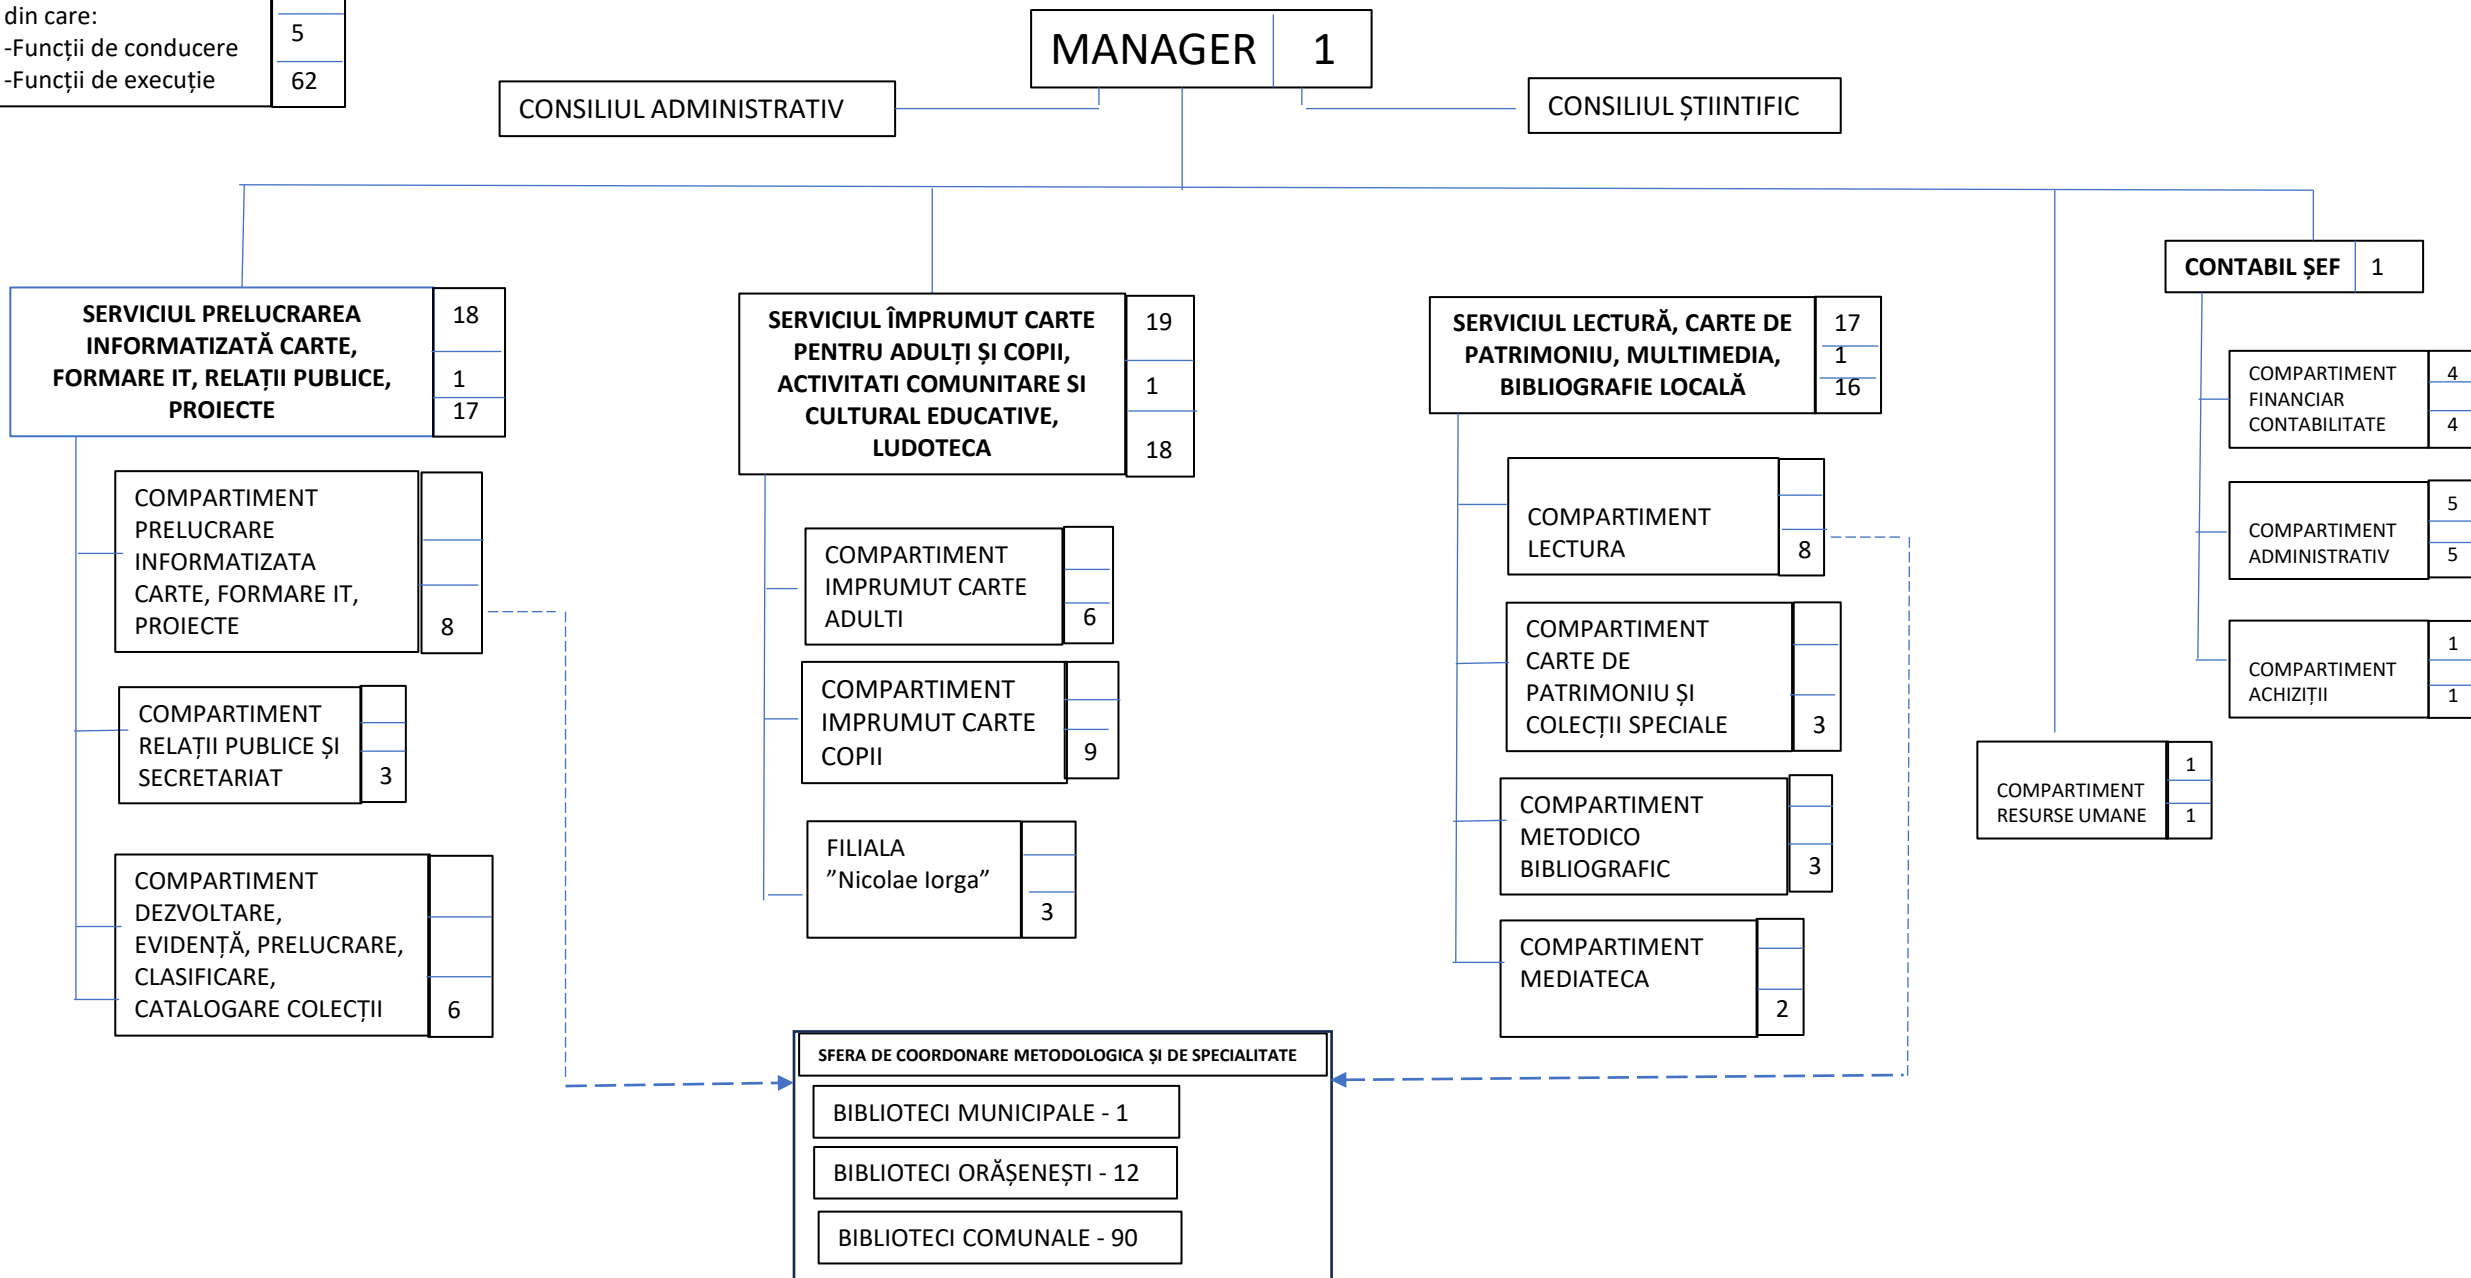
din care:
-Funcții de conducere 5
-Funcții de execuție 62

MANAGER 1

CONSILIUL ADMINISTRATIV

CONSILIUL ȘTIINTIFIC

SERVICIUL PRELUCRAREA INFORMATIZATĂ CARTE, FORMARE IT, RELAȚII PUBLICE, PROIECTE 18 1 17

COMPARTIMENT PRELUCRARE INFORMATIZATA CARTE, FORMARE IT, PROIECTE 8

COMPARTIMENT RELAȚII PUBLICE ȘI SECRETARIAT 3

COMPARTIMENT DEZVOLTARE, EVIDENȚĂ, PRELUCRARE, CLASIFICARE, CATALOGARE COLECȚII 6

SERVICIUL ÎMPRUMUT CARTE PENTRU ADULȚI ȘI COPII, ACTIVITATI COMUNITARE SI CULTURAL EDUCATIVE, LUDOTECA 19 1 18

COMPARTIMENT IMPRUMUT CARTE ADULTI 6

COMPARTIMENT IMPRUMUT CARTE COPII 9

FILIALA ”Nicolae Iorga” 3

SERVICIUL LECTURĂ, CARTE DE PATRIMONIU, MULTIMEDIA, BIBLIOGRAFIE LOCALĂ 17 1 16

COMPARTIMENT LECTURA 8

COMPARTIMENT CARTE DE PATRIMONIU ȘI COLECȚII SPECIALE 3

COMPARTIMENT METODICO BIBLIOGRAFIC 3

COMPARTIMENT MEDIATECA 2

CONTABIL ȘEF 1

COMPARTIMENT FINANCIAR CONTABILITATE 4 4

COMPARTIMENT ADMINISTRATIV 5 5

COMPARTIMENT ACHIZIȚII 1 1

COMPARTIMENT RESURSE UMANE 1 1

SFERA DE COORDONARE METODOLOGICA ȘI DE SPECIALITATE
BIBLIOTECI MUNICIPALE - 1
BIBLIOTECI ORĂȘENEȘTI - 12
BIBLIOTECI COMUNALE - 90